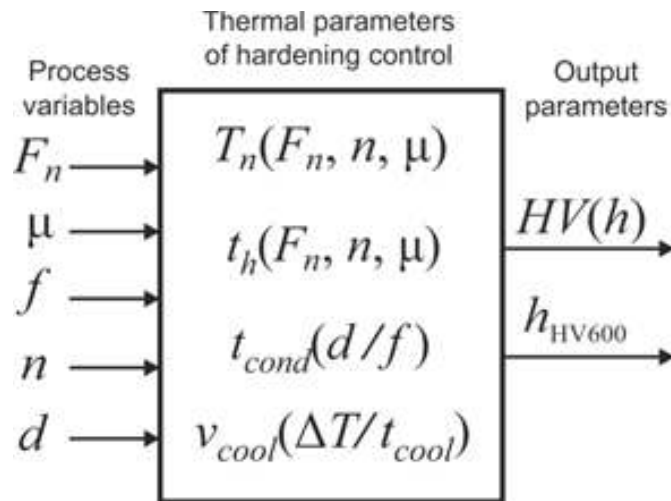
Thermal parameters of hardening control

Process variables

$F_n$

$\mu$

$f$

$n$

$d$

$T_n(F_n, n, \mu)$

$t_h(F_n, n, \mu)$

$t_{cond}(d/f)$

$v_{cool}(\Delta T/t_{cool})$

Output parameters

$HV(h)$

$h_{HV600}$